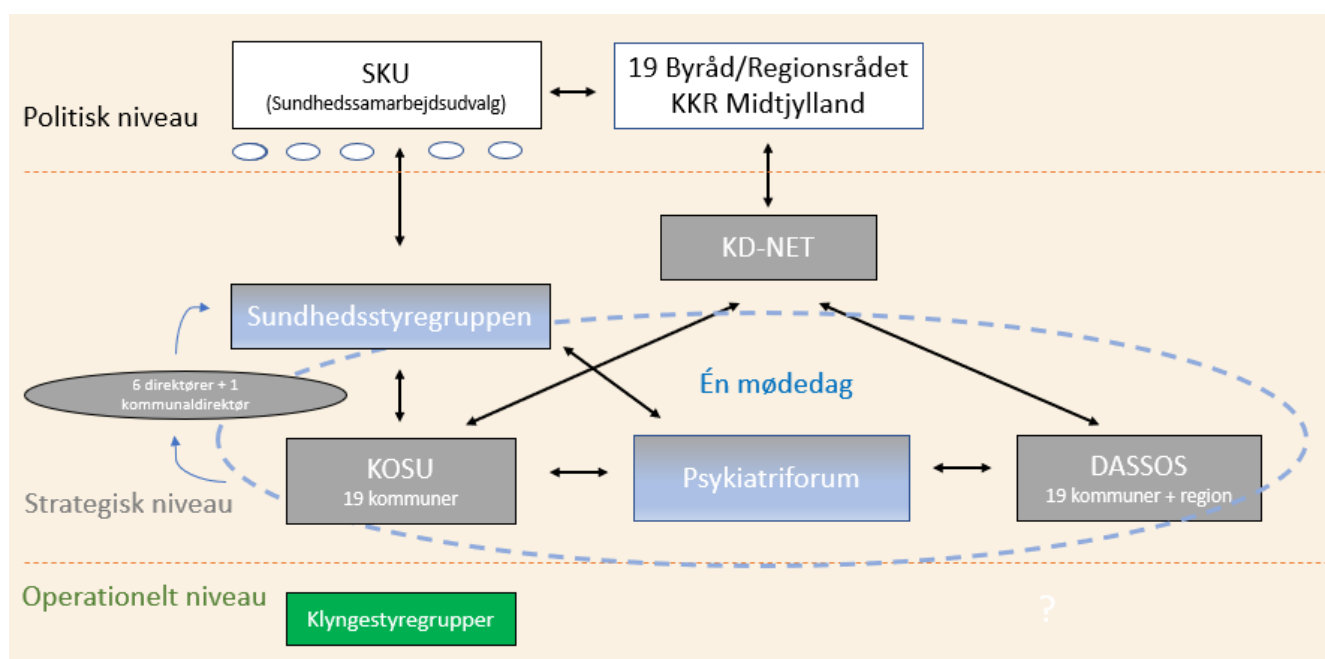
SKU
(Sundhedssamarbejdsudvalg)

19 Byråd/Regionsrådet
KKR Midtjylland

Politisk niveau

KD-NET

Sundhedsstyregruppen

6 direktører + 1 kommunaldirektør

Én mødedag

KOSU
19 kommuner

Psykiatriforum

DASSOS
19 kommuner + region

Strategisk niveau

Operationelt niveau

Klyngestyregrupper

?